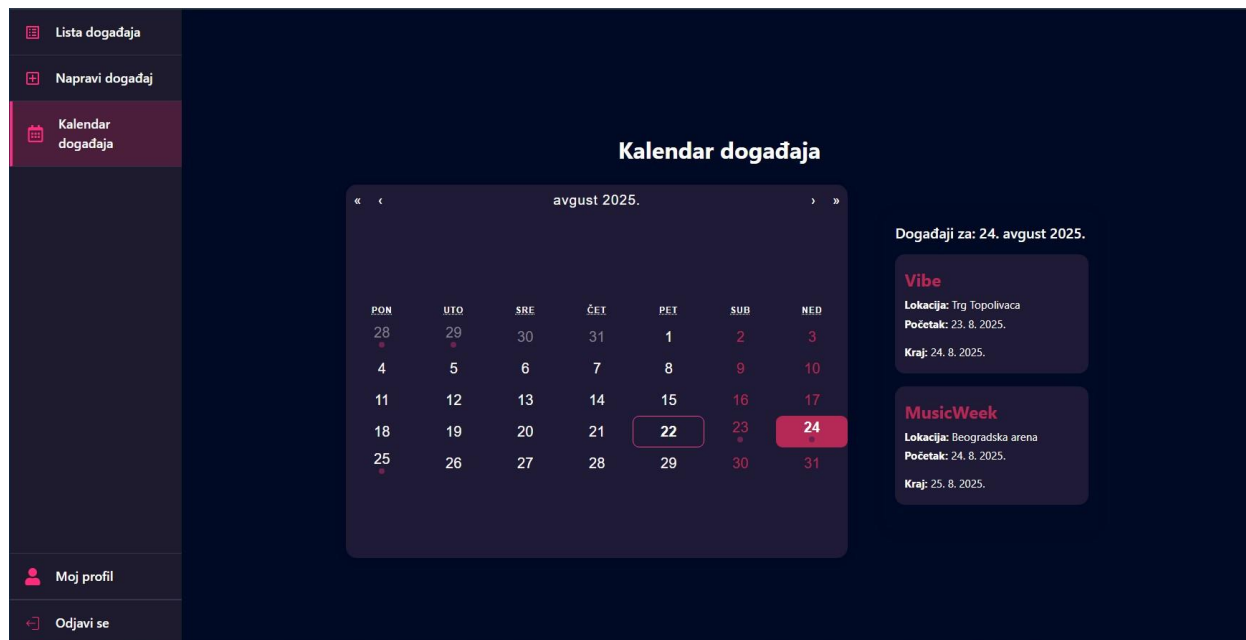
Lista događaja

Napravi događaj

Kalendar događaja

Moj profil

Odjavi se

Kalendar događaja

« ‹ avgust 2025. › »

| PON | UTO | SRE | ČET | PET | SUB | NED |
|---|---|---|---|---|---|---|
| 28 | 29 | 30 | 31 | 1 | 2 | 3 |
| 4 | 5 | 6 | 7 | 8 | 9 | 10 |
| 11 | 12 | 13 | 14 | 15 | 16 | 17 |
| 18 | 19 | 20 | 21 | 22 | 23 | 24 |
| 25 | 26 | 27 | 28 | 29 | 30 | 31 |

Događaji za: 24. avgust 2025.

Vibe
Lokacija: Trg Topolivaca
Početak: 23. 8. 2025.
Kraj: 24. 8. 2025.

MusicWeek
Lokacija: Beogradska arena
Početak: 24. 8. 2025.
Kraj: 25. 8. 2025.